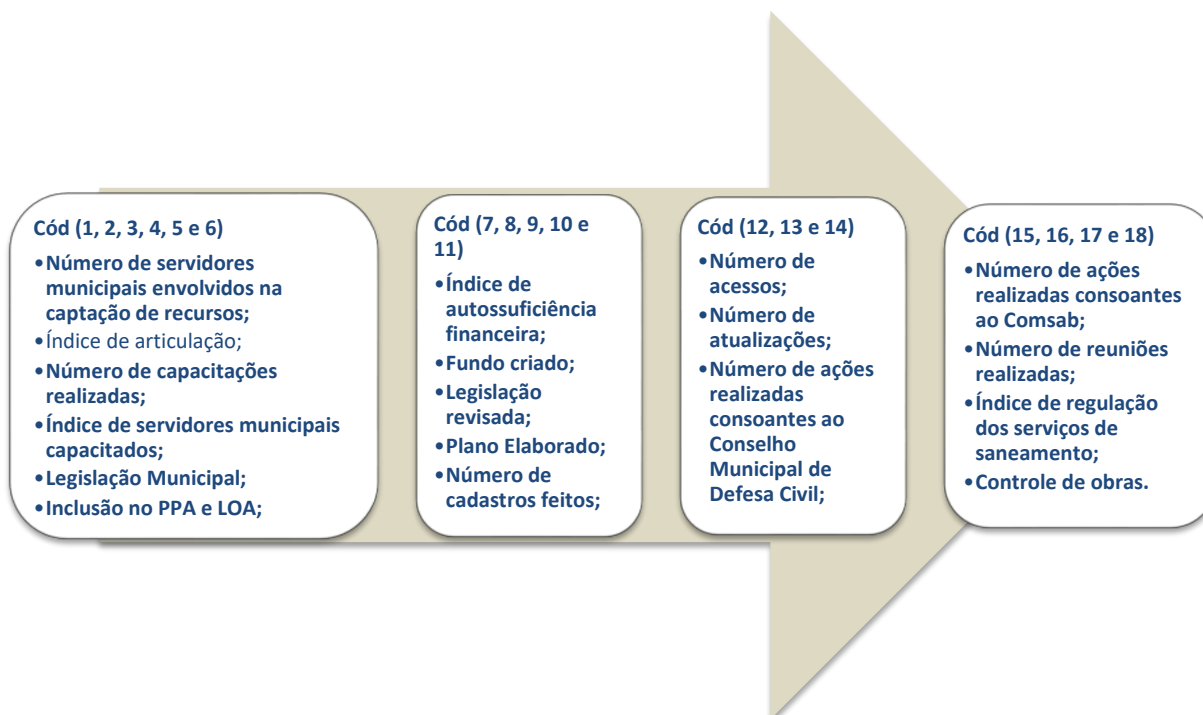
Cód (1, 2, 3, 4, 5 e 6)

•Número de servidores municipais envolvidos na captação de recursos;
•Índice de articulação;
•Número de capacitações realizadas;
•Índice de servidores municipais capacitados;
•Legislação Municipal;
•Inclusão no PPA e LOA;

Cód (7, 8, 9, 10 e 11)

•Índice de autossuficiência financeira;
•Fundo criado;
•Legislação revisada;
•Plano Elaborado;
•Número de cadastros feitos;

Cód (12, 13 e 14)

•Número de acessos;
•Número de atualizações;
•Número de ações realizadas consoantes ao Conselho Municipal de Defesa Civil;

Cód (15, 16, 17 e 18)

•Número de ações realizadas consoantes ao Comsab;
•Número de reuniões realizadas;
•Índice de regulação dos serviços de saneamento;
•Controle de obras.